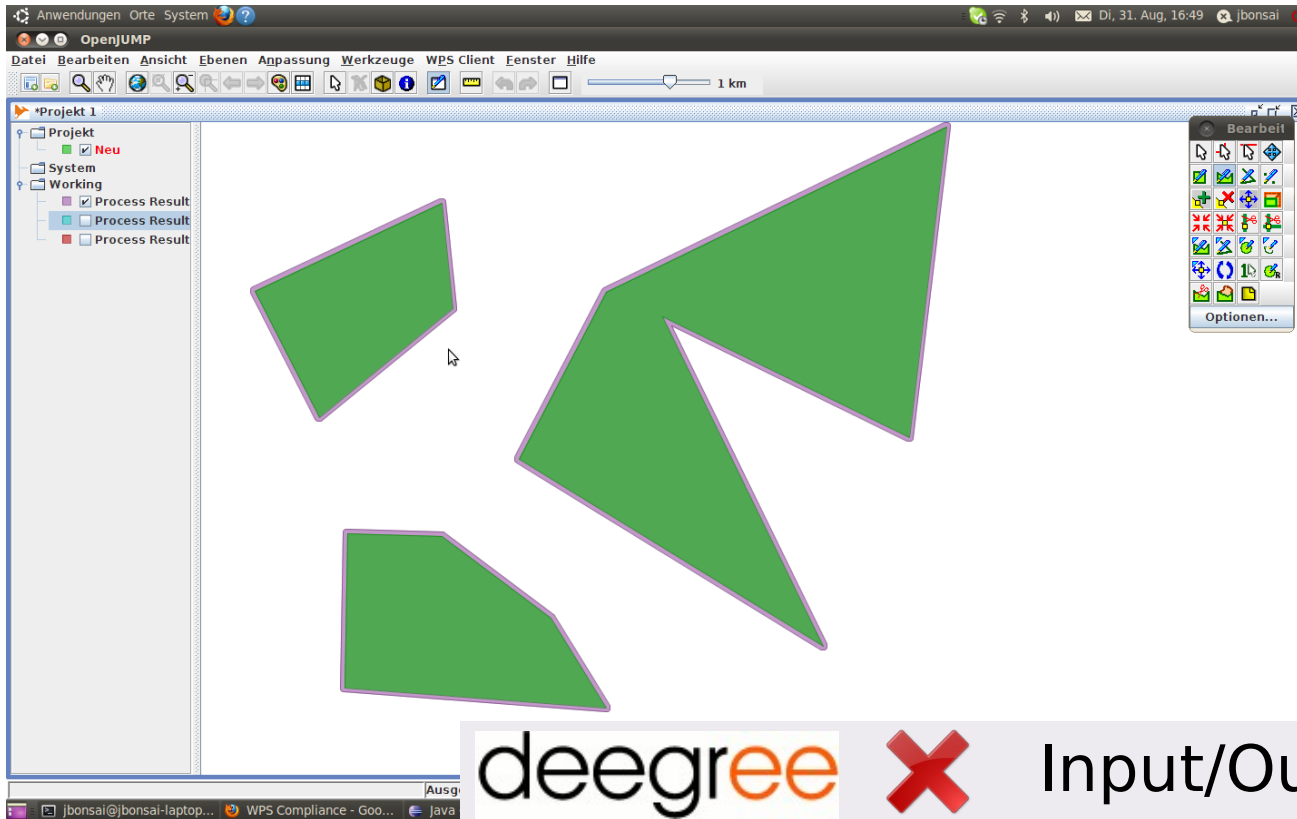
Anwendungen Orte System

Di, 31. Aug, 16:49 jbonsai

OpenJUMP

Datei Bearbeiten Ansicht Ebenen Anpassung Werkzeuge WPS Client Fenster Hilfe

1 km

*Projekt 1

Projekt
Neu
System
Working
Process Result
Process Result
Process Result

Bearbeit

Optionen...

Ausg

jbonsai@jbonsai-laptop... WPS Compliance - Goo... Java

deegree

Input/Ou